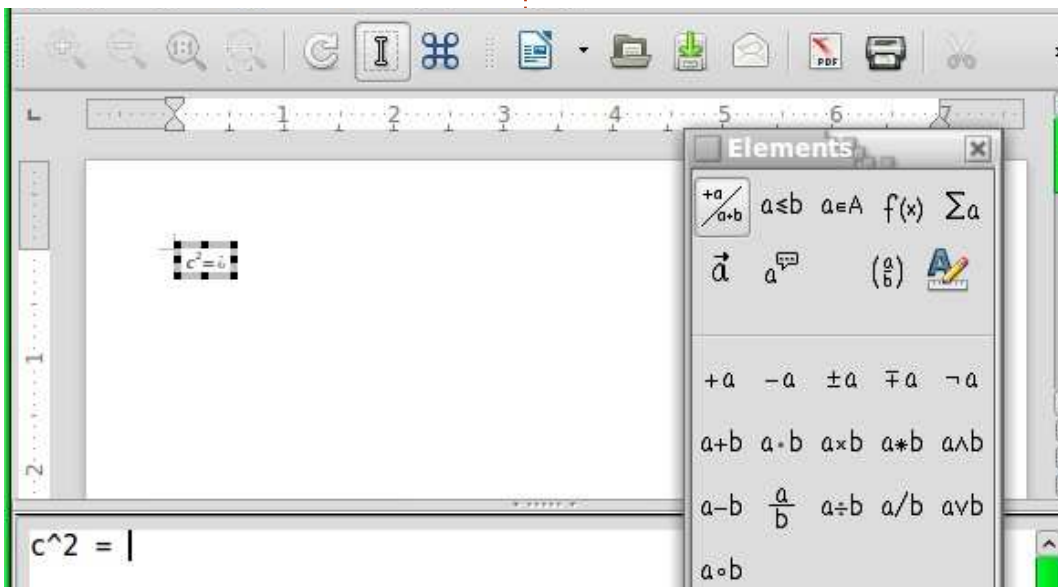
1 2 3 4 5 6 7

Elements

$\frac{+a}{a+b}$ $a \leq b$ $a \in A$ $f(x)$ $\sum a$

$\vec{a}$ $a$ $\binom{a}{b}$

$c^2 = \dot{c}$

$+a$ $-a$ $\pm a$ $\mp a$ $\neg a$

$a+b$ $a \cdot b$ $a \times b$ $a * b$ $a \wedge b$

$a-b$ $\frac{a}{b}$ $a \div b$ $a/b$ $a \vee b$

$a \circ b$

PDF

1

2

c^2 =